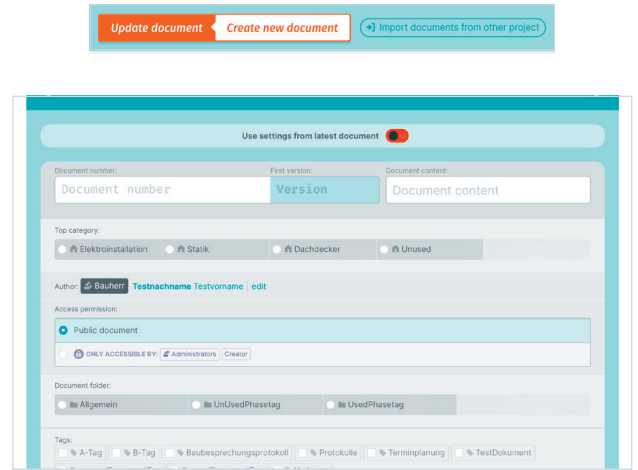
Update document Create new document

Import documents from other project

Use settings from latest document

Document number:
Document number

First version:
Version

Document content:
Document content

Top category:
Elektroinstallation
Statik
Dachdecker
Unused

Author: Bauherr Testnachname Testvorname edit

Access permission:
Public document
ONLY ACCESSIBLE BY: Administrators Creator

Document folder:
Allgemein
UnUsedPhasetag
UsedPhasetag

Tags:
A-Tag
B-Tag
Baubesprechungsprotokoll
Protokolle
Terminplanung
TestDokument
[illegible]